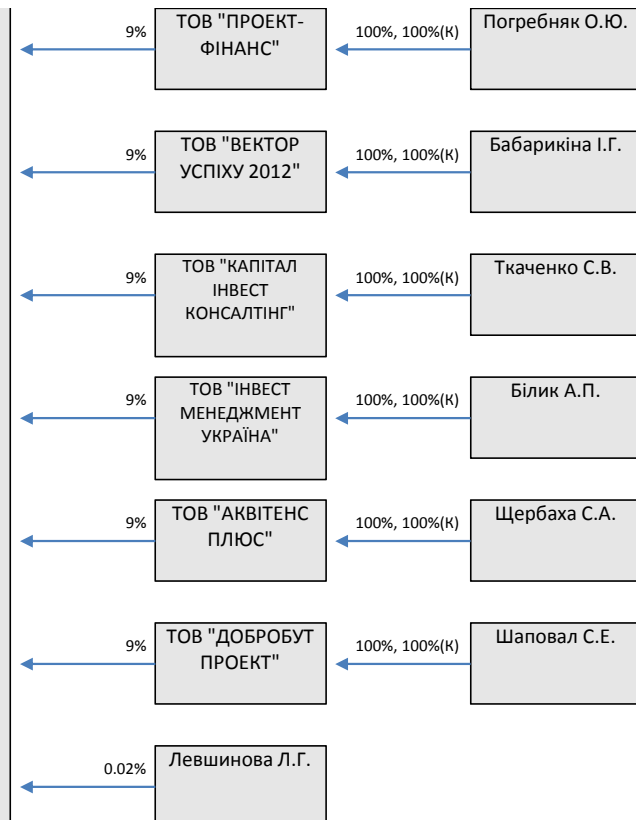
9%
ТОВ "ПРОЕКТ-ФІНАНС"
100%, 100%(К)
Погребняк О.Ю.

9%
ТОВ "ВЕКТОР УСПІХУ 2012"
100%, 100%(К)
Бабарикіна І.Г.

9%
ТОВ "КАПІТАЛ ІНВЕСТ КОНСАЛТІНГ"
100%, 100%(К)
Ткаченко С.В.

9%
ТОВ "ІНВЕСТ МЕНЕДЖМЕНТ УКРАЇНА"
100%, 100%(К)
Білик А.П.

9%
ТОВ "АКВІТЕНС ПЛЮС"
100%, 100%(К)
Щербаха С.А.

9%
ТОВ "ДОБРОБУТ ПРОЕКТ"
100%, 100%(К)
Шаповал С.Е.

0.02%
Левшинова Л.Г.